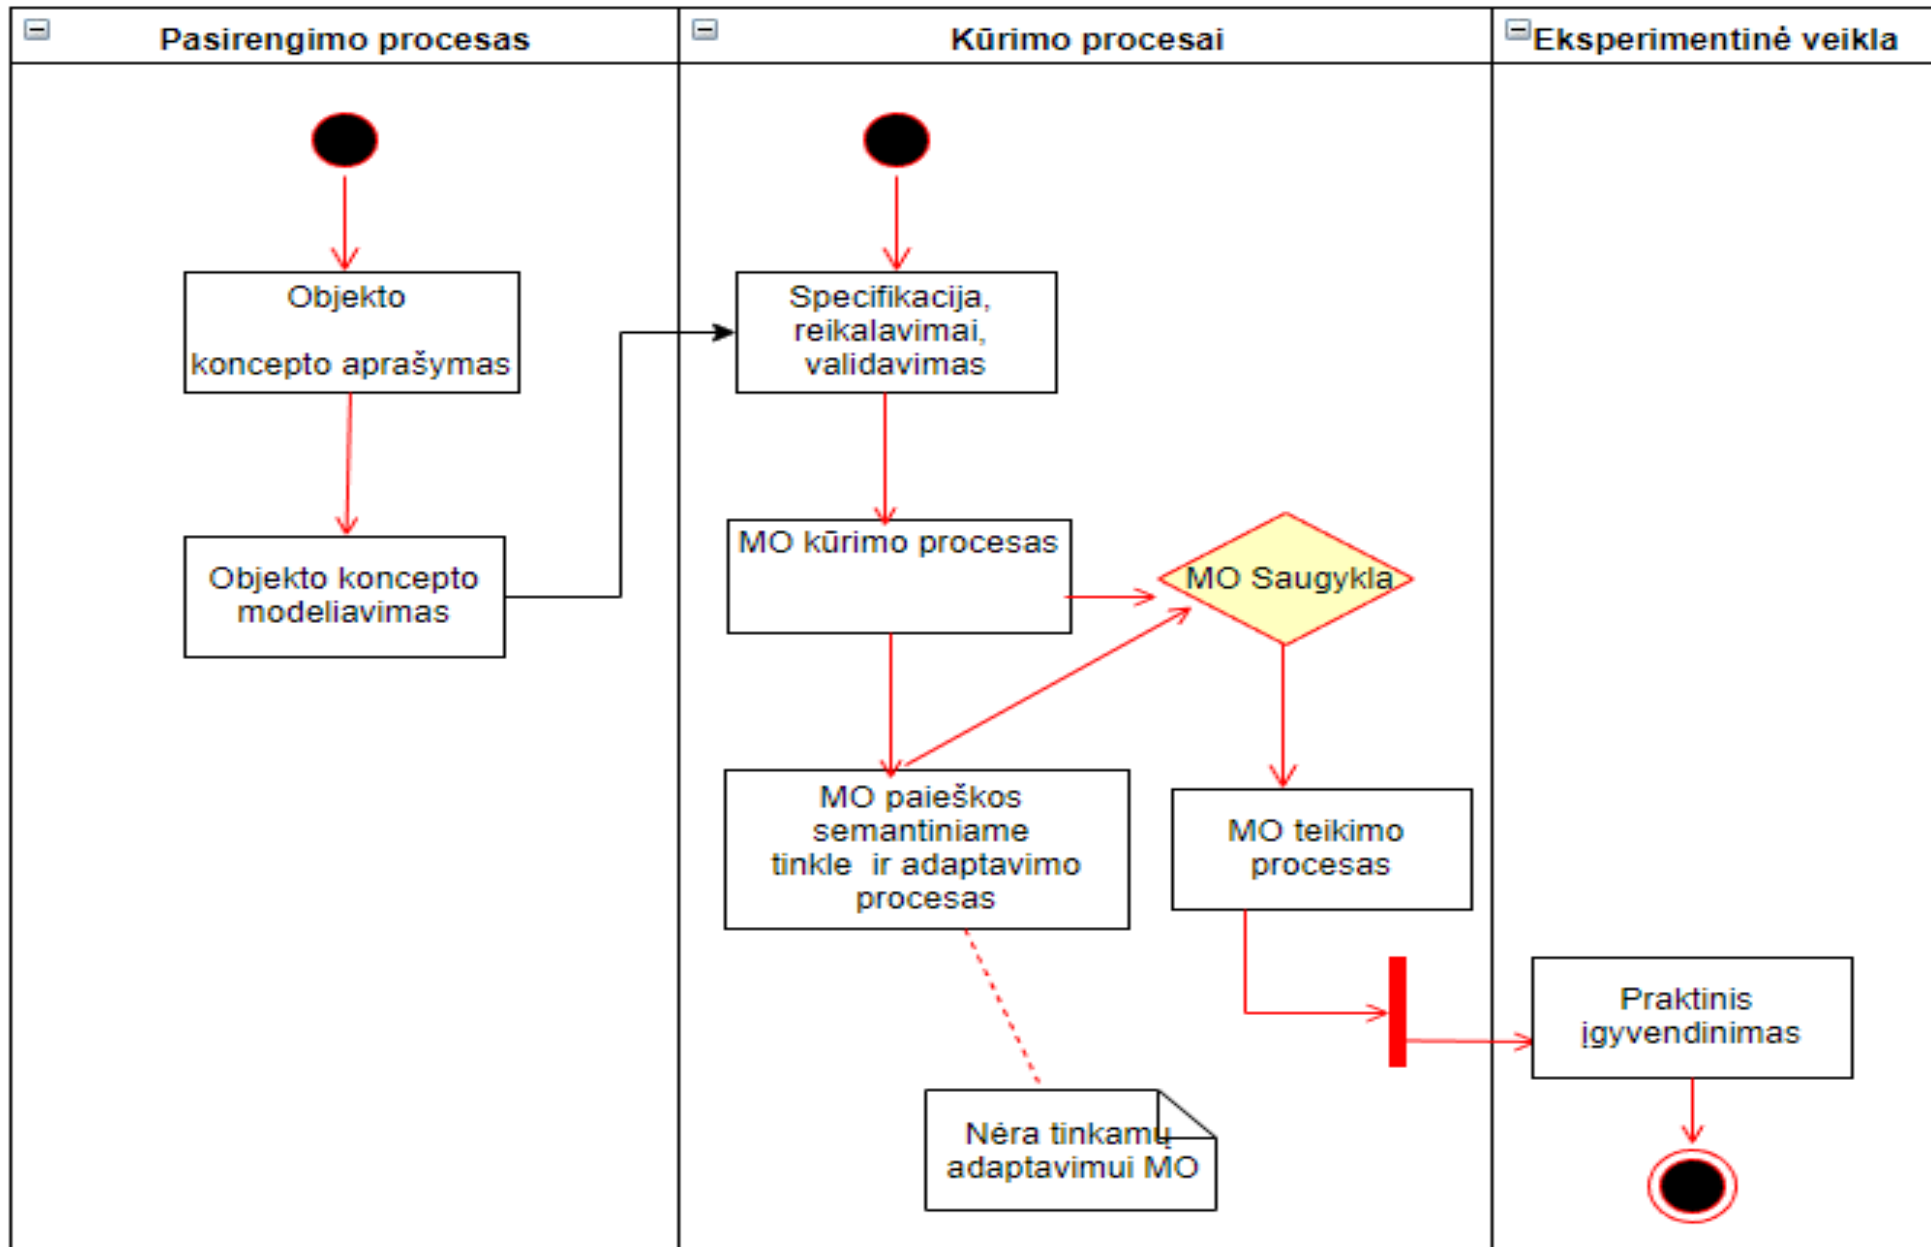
Pasirengimo procesas

Kūrimo procesai

Eksperimentinė veikla

Objekto

koncepto aprašymas

Objekto koncepto modeliavimas

Specifikacija, reikalavimai, validavimas

MO kūrimo procesas

MO Saugykla

MO paieškos semantiniame tinkle ir adaptavimo procesas

MO teikimo procesas

Nėra tinkamų adaptavimui MO

Praktinis įgyvendinimas